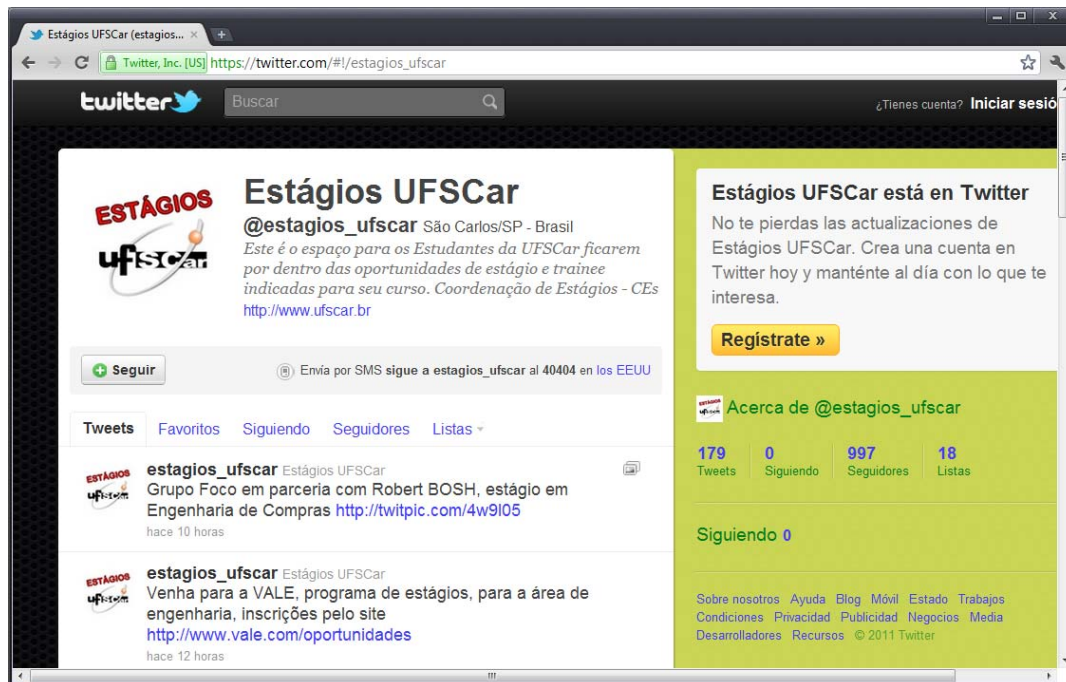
Estágios UFSCar (estagios... ×

Twitter, Inc. [US] https://twitter.com/#!/estagios_ufscar

twitter

Buscar

¿Tienes cuenta? Iniciar sesió

ESTÁGIOS ufscar

Estágios UFSCar

@estagios_ufscar São Carlos/SP - Brasil

Este é o espaço para os Estudantes da UFSCar ficarem por dentro das oportunidades de estágio e trainee indicadas para seu curso. Coordenação de Estágios - CEs

http://www.ufscar.br

Seguir

Envía por SMS sigue a estagios_ufscar al 40404 en los EEUU

Tweets Favoritos Siguiendo Seguidores Listas

estagios_ufscar Estágios UFSCar
Grupo Foco em parceria com Robert BOSH, estágio em Engenharia de Compras http://twitpic.com/4w9l05
hace 10 horas

estagios_ufscar Estágios UFSCar
Venha para a VALE, programa de estágios, para a área de engenharia, inscrições pelo site http://www.vale.com/oportunidades
hace 12 horas

Estágios UFSCar está en Twitter

No te pierdas las actualizaciones de Estágios UFSCar. Crea una cuenta en Twitter hoy y manténte al día con lo que te interesa.

Regístrate »

Acerca de @estagios_ufscar

| 179 | 0 | 997 | 18 |
|---|---|---|---|
| Tweets | Siguiendo | Seguidores | Listas |

Siguiendo 0

Sobre nosotros Ayuda Blog Móvil Estado Trabajos Condiciones Privacidad Publicidad Negocios Media Desarrolladores Recursos © 2011 Twitter